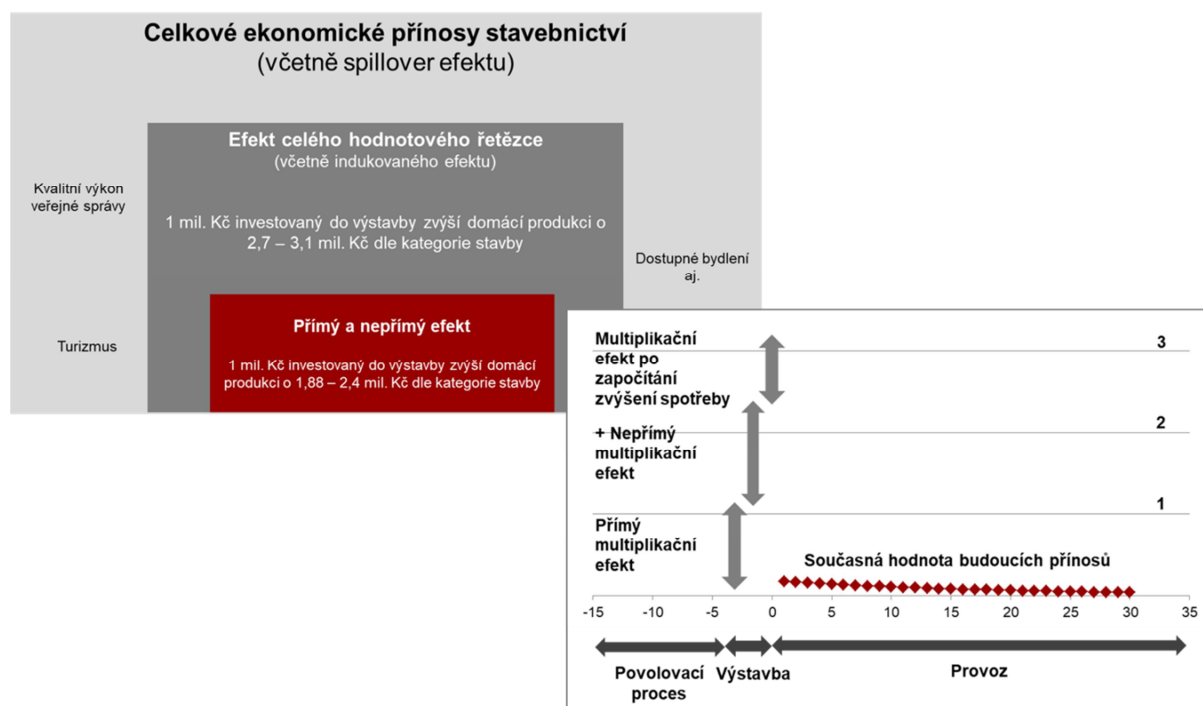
Celkové ekonomické přínosy stavebnictví
(včetně spillover efektu)

Efekt celého hodnotového řetězce
(včetně indukovaného efektu)

Kvalitní výkon veřejné správy

1 mil. Kč investovaný do výstavby zvýší domácí produkci o 2,7 – 3,1 mil. Kč dle kategorie stavby

Dostupné bydlení aj.

Turizmus

Přímý a nepřímý efekt

1 mil. Kč investovaný do výstavby zvýší domácí produkci o 1,88 – 2,4 mil. Kč dle kategorie stavby

Multiplikační efekt po započítání zvýšení spotřeby

3

+ Nepřímý multiplikační efekt

2

1

Přímý multiplikační efekt

Současná hodnota budoucích přínosů

-15 -10 -5 0 5 10 15 20 25 30 35

Povolovací proces

Výstavba

Provoz